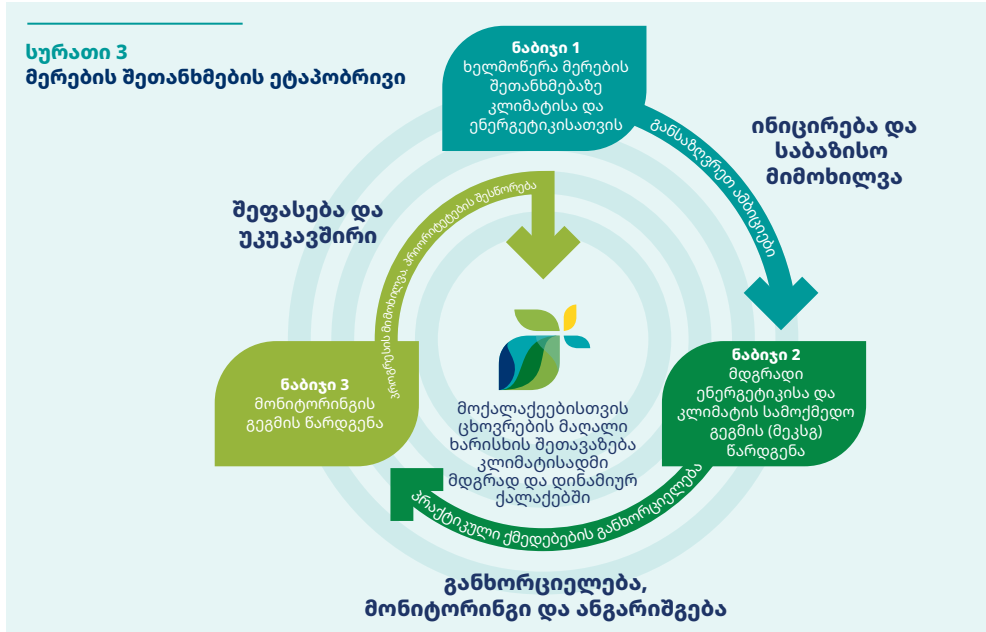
სურათი 3
მერების შეთანხმების ეტაპობრივი

ნაბიჯი 1
ხელმოწერა მერების შეთანხმებაზე კლიმატისა და ენერგეტიკისათვის

განსაზღვრეთ ამბიციები

ინიცირება და საბაზისო მიმოხილვა

შეფასება და უკუკავშირი

ეკოლოგიის მიმოხილვა, პრიორიტეტების შეთანხმება

ნაბიჯი 3
მონიტორინგის გეგმის წარდგენა

მოქალაქეებისთვის ცხოვრების მაღალი ხარისხის შეთავაზება კლიმატისადმი მდგრად და დინამიურ ქალაქებში

ნაბიჯი 2
მდგრადი ენერგეტიკისა და კლიმატის სამოქმედო გეგმის (მეკსგ) წარდგენა

პრაქტიკული ქმედებების განხორციელება

განხორციელება, მონიტორინგი და ანგარიშგება